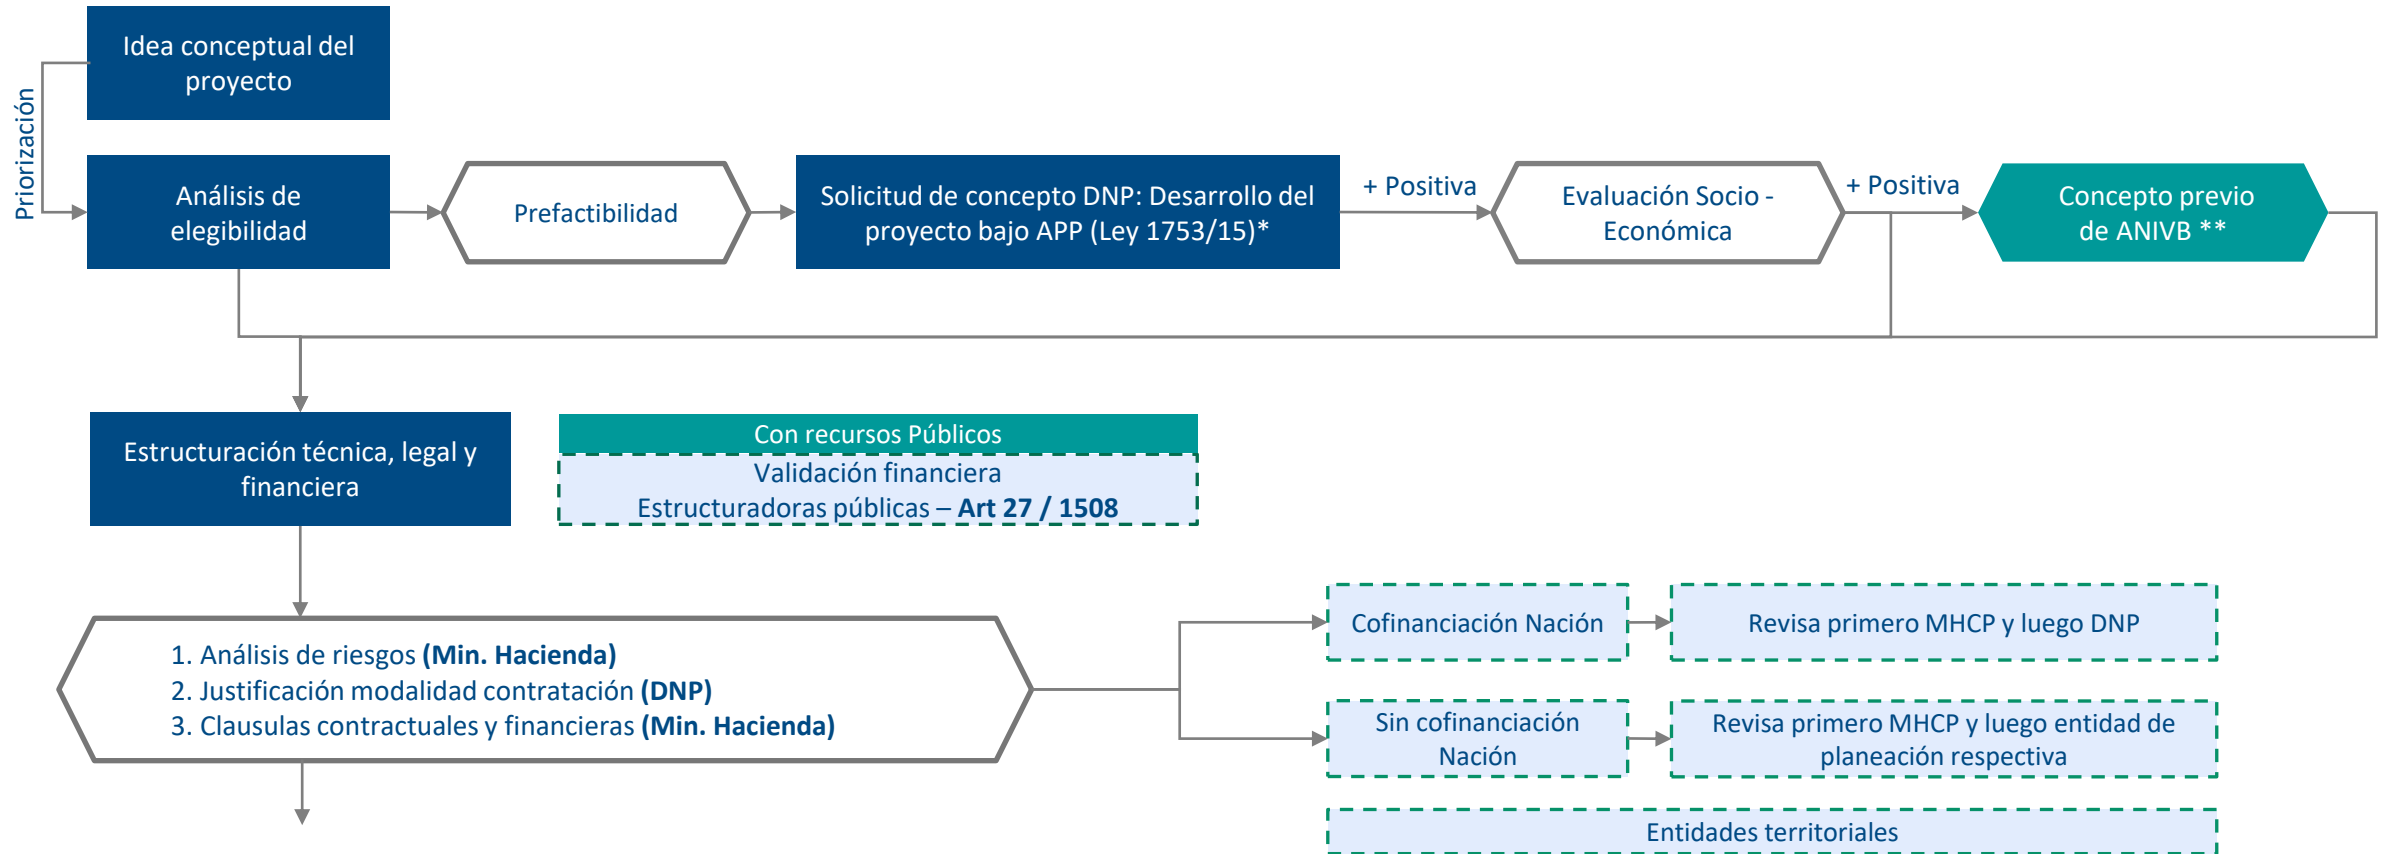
Priorización

Idea conceptual del proyecto

Análisis de elegibilidad

Prefactibilidad

Solicitud de concepto DNP: Desarrollo del proyecto bajo APP (Ley 1753/15)*

+ Positiva

Evaluación Socio - Económica

+ Positiva

Concepto previo de ANIVB **

Estructuración técnica, legal y financiera

Con recursos Públicos

Validación financiera
Estructuradoras públicas – **Art 27 / 1508**

1. Análisis de riesgos **(Min. Hacienda)**
2. Justificación modalidad contratación **(DNP)**
3. Clausulas contractuales y financieras **(Min. Hacienda)**

Cofinanciación Nación

Revisa primero MHCP y luego DNP

Sin cofinanciación Nación

Revisa primero MHCP y luego entidad de planeación respectiva

Entidades territoriales